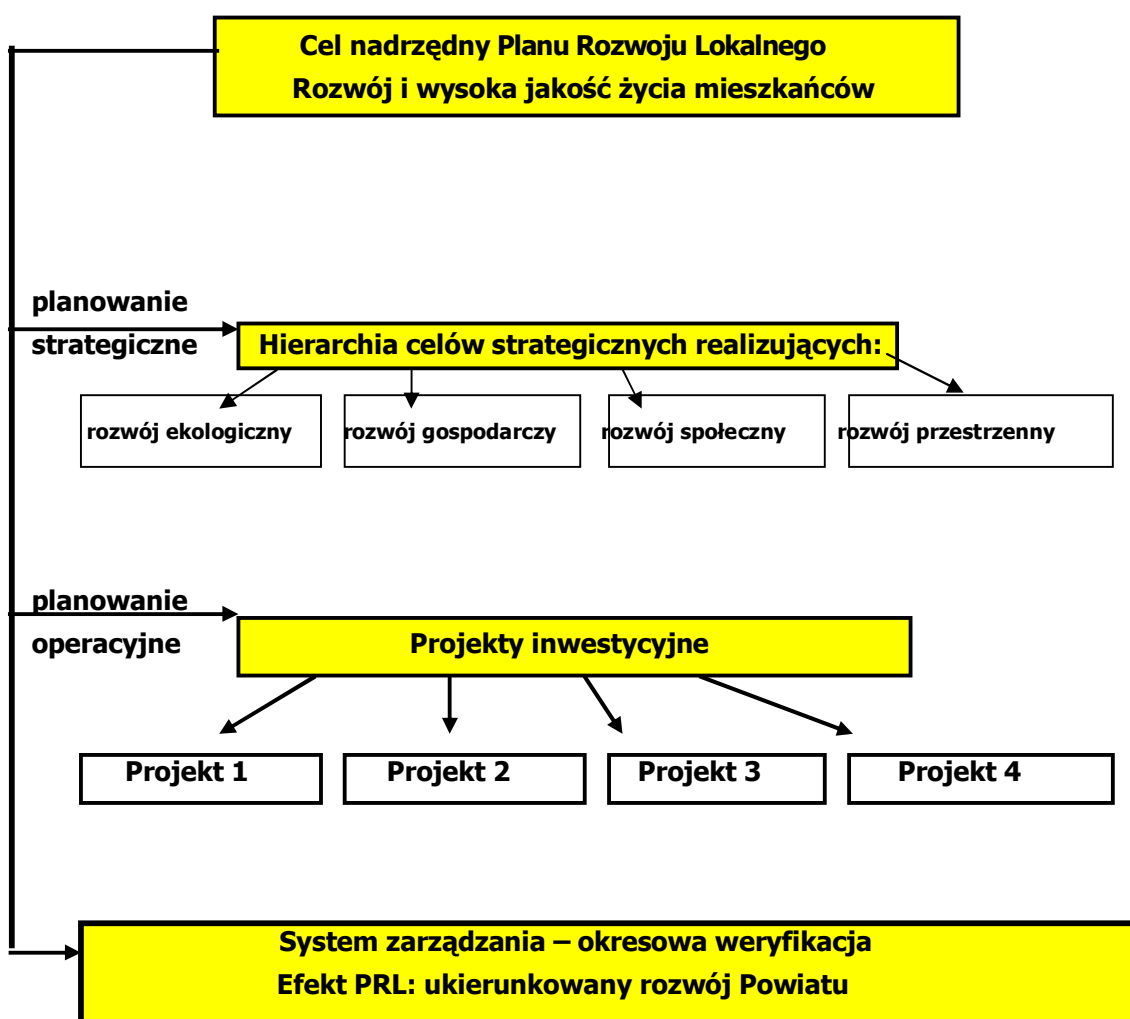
Cel nadrzędny Planu Rozwoju Lokalnego
Rozwój i wysoka jakość życia mieszkańców

planowanie strategiczne

Hierarchia celów strategicznych realizujących:

rozwój ekologiczny

rozwój gospodarczy

rozwój społeczny

rozwój przestrzenny

planowanie operacyjne

Projekty inwestycyjne

Projekt 1

Projekt 2

Projekt 3

Projekt 4

System zarządzania – okresowa weryfikacja
Efekt PRL: ukierunkowany rozwój Powiatu